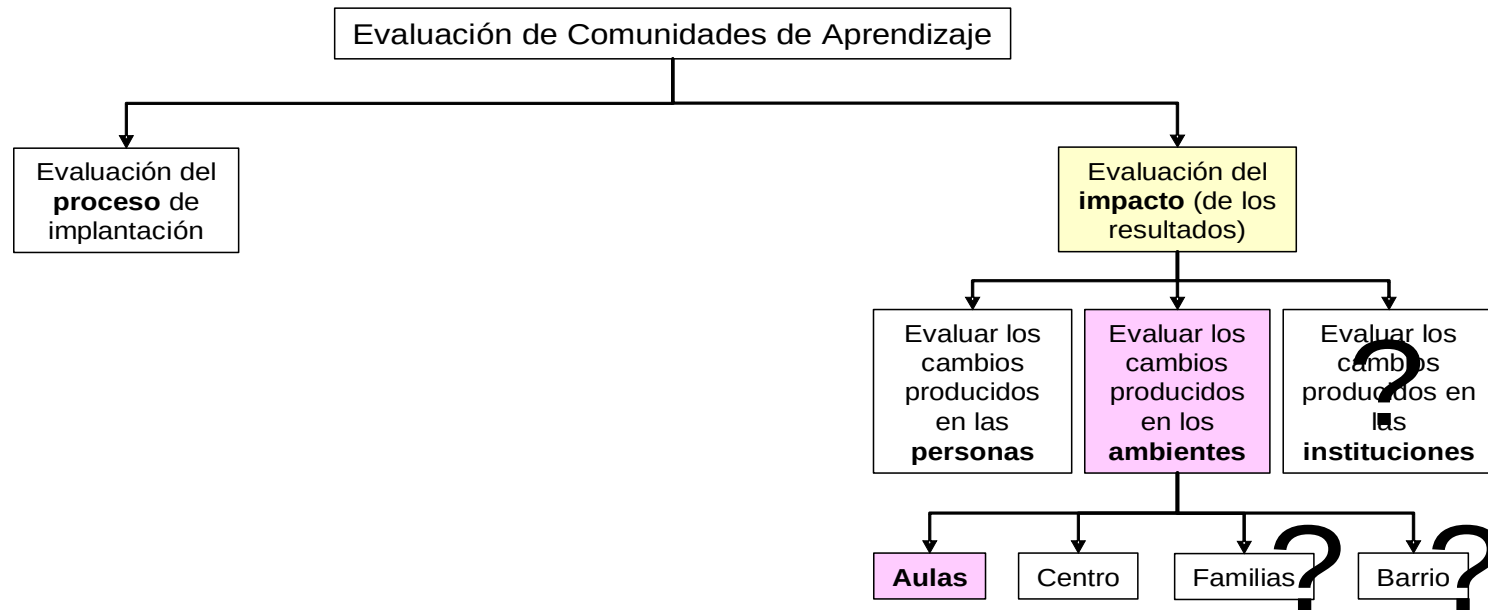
Evaluación de Comunidades de Aprendizaje

Evaluación del **proceso** de implantación

Evaluación del **impacto** (de los resultados)

Evaluar los cambios producidos en las **personas**

Evaluar los cambios producidos en los **ambientes**

Evaluar los cambios producidos en las **instituciones**

?

**Aulas**

Centro

Familias

?

Barrio

?